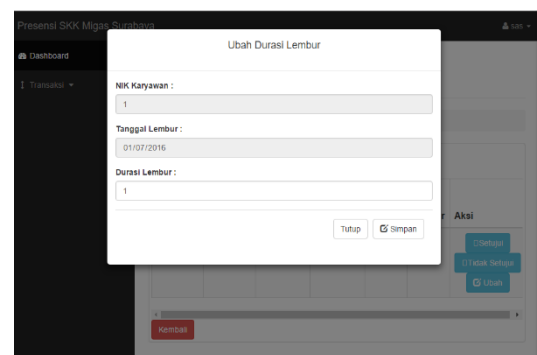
Presensi SKK Migas Surabaya

sas

Dashboard

Transaksi

Ubah Durasi Lembur

NIK Karyawan :

1

Tanggal Lembur :

01/07/2016

Durasi Lembur :

1

Tutup

Simpan

Aksi

Setuju

Tidak Setuju

Ubah

Kembali